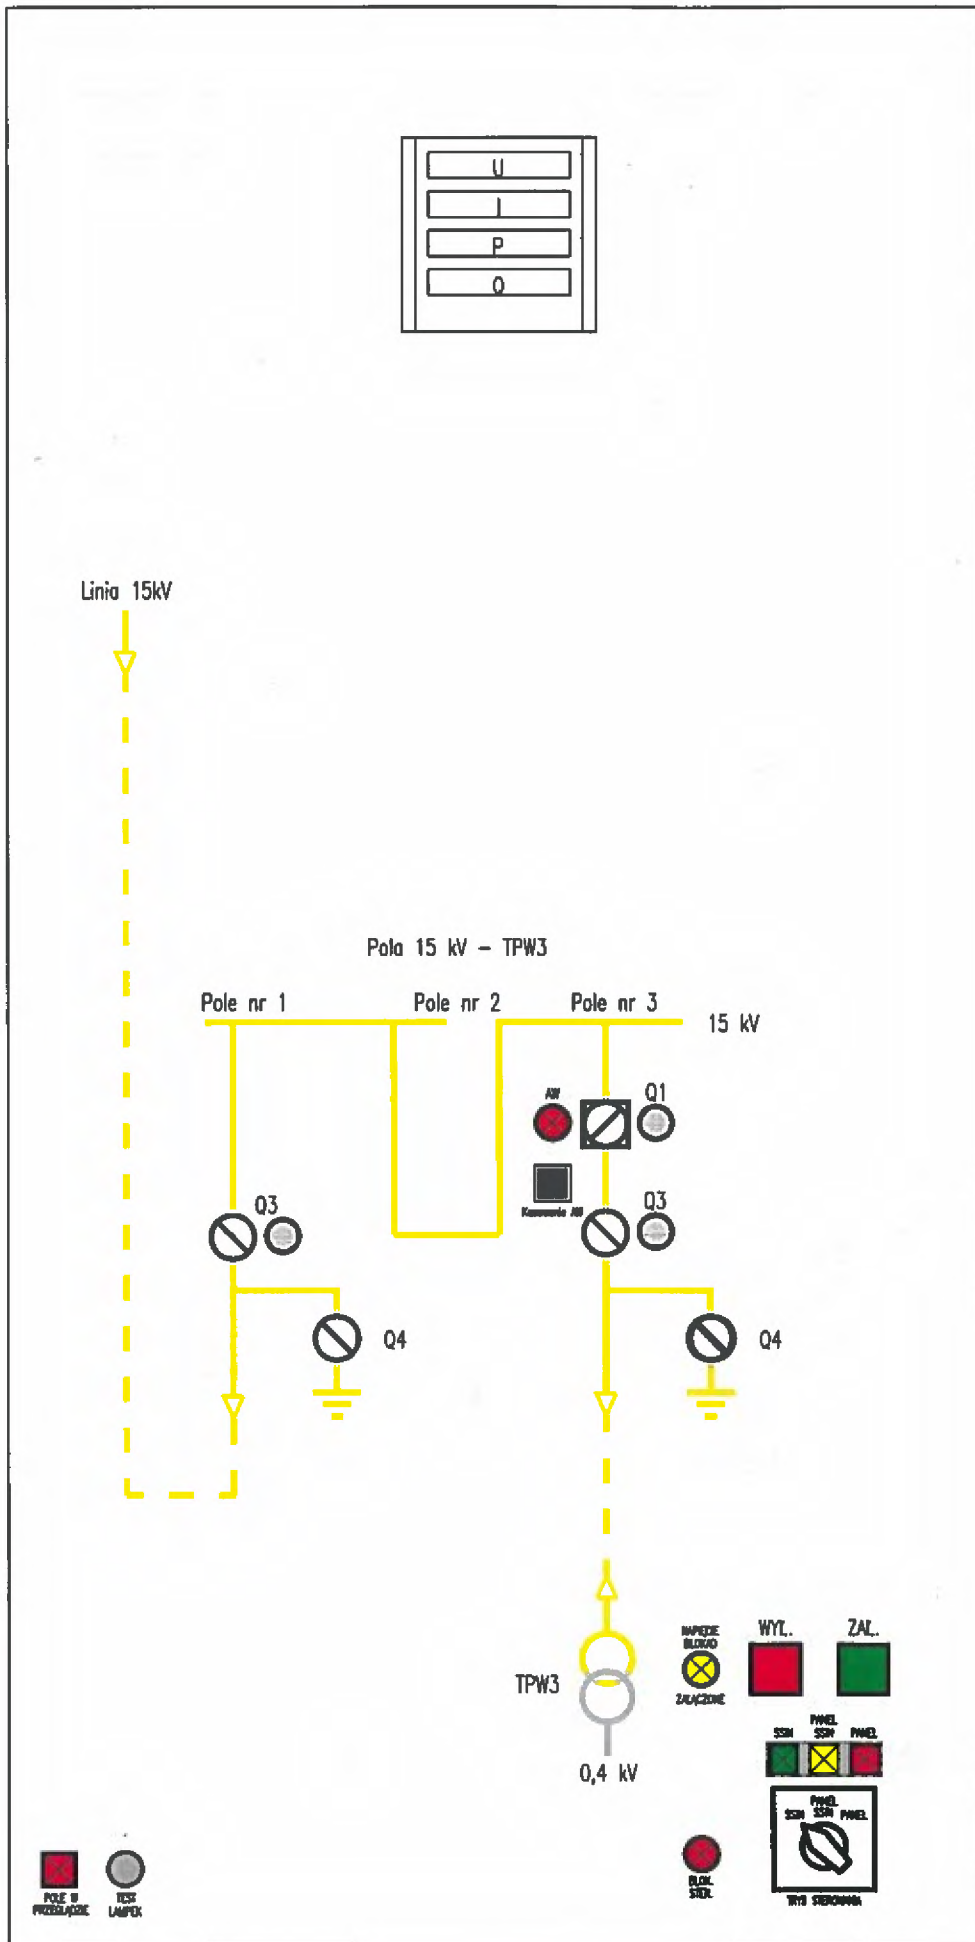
U
I
P
O

Linia 15kV

Pola 15 kV – TPW3

Pole nr 1
Pole nr 2
Pole nr 3
15 kV

AW
Q1
Kasowanie AW
Q3
Q3
Q4
Q4

TPW3
0,4 kV

NAPIĘCIE BLOKADY ZAŁĄCZONE
WYŁ.
ZAŁ.

SSN
PANEL SSN
PANEL

SSN
PANEL SSN
PANEL
TRYB STEROWANIA

BLOK. STER.

POLE W PRZEGLĄDZIE
TEST LAMPEK